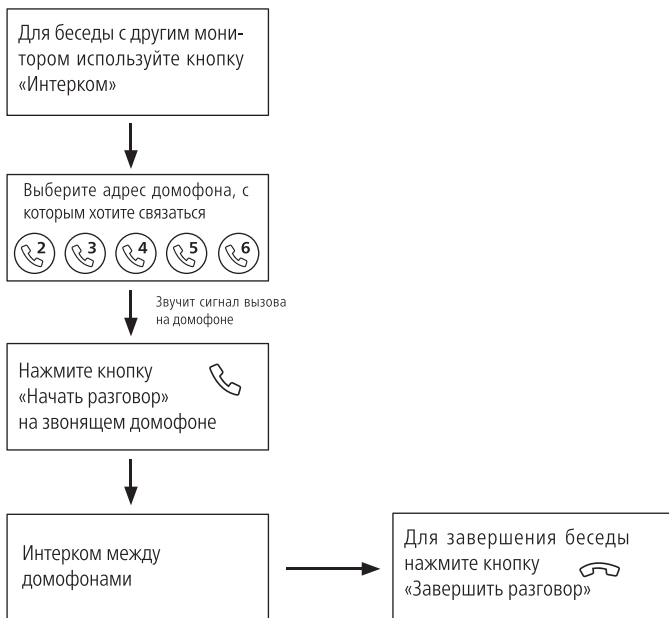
Для беседы с другим монитором используйте кнопку «Интерком»

Выберите адрес домофона, с которым хотите связаться

2 3 4 5 6

Звучит сигнал вызова на домофоне

Нажмите кнопку «Начать разговор» на звонящем домофоне

Интерком между домофонами

Для завершения беседы нажмите кнопку «Завершить разговор»